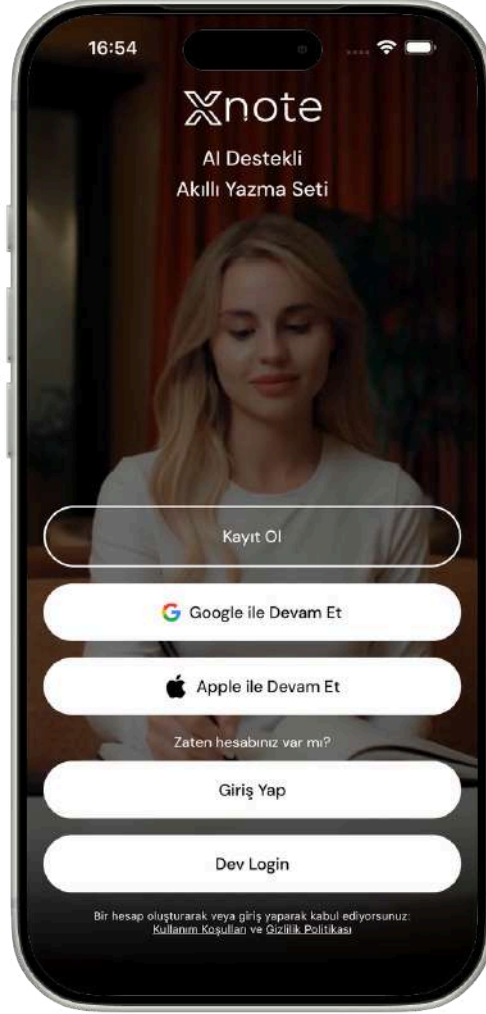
16:54

Xnote

AI Destekli
Akıllı Yazma Seti

Kayıt Ol

Google ile Devam Et

Apple ile Devam Et

Zaten hesabınız var mı?

Giriş Yap

Dev Login

Bir hesap oluşturarak veya giriş yaparak kabul ediyorsunuz: Kullanım Koşulları ve Gizlilik Politikası